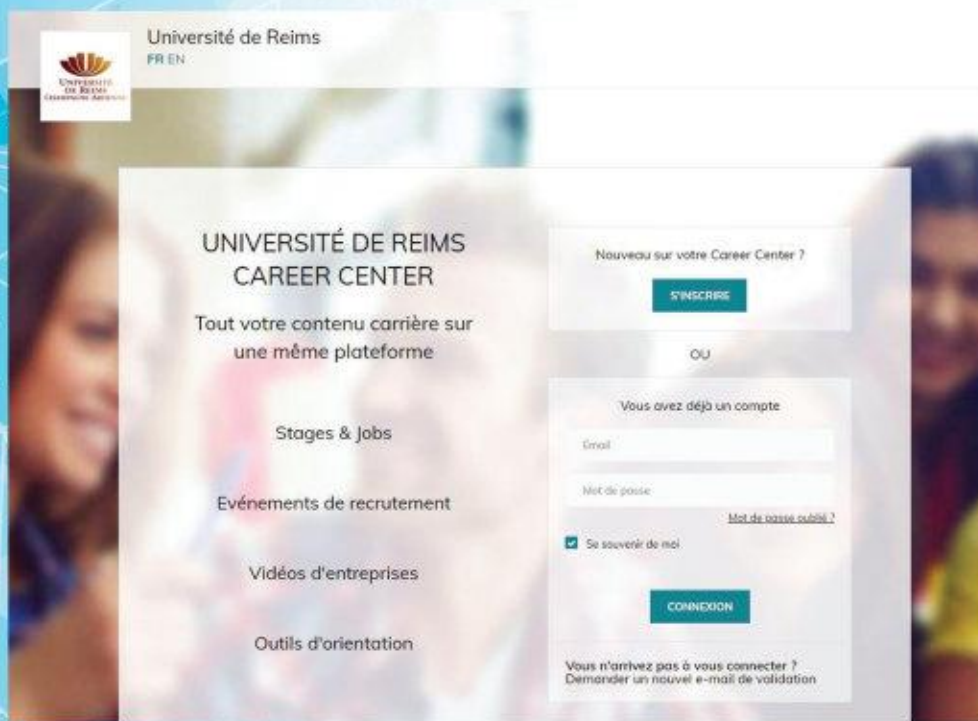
UNIVERSITÉ DE REIMS CHAMPAGNE-ARDENNE

Université de Reims
FR EN

UNIVERSITÉ DE REIMS
CAREER CENTER

Tout votre contenu carrière sur une même plateforme

Stages & Jobs

Evénements de recrutement

Vidéos d'entreprises

Outils d'orientation

Nouveau sur votre Career Center ?

S'INSCRIRE

OU

Vous avez déjà un compte

Email

Mot de passe

Mot de passe oublié ?

Se souvenir de moi

CONNEXION

Vous n'arrivez pas à vous connecter ?
Demander un nouvel e-mail de validation